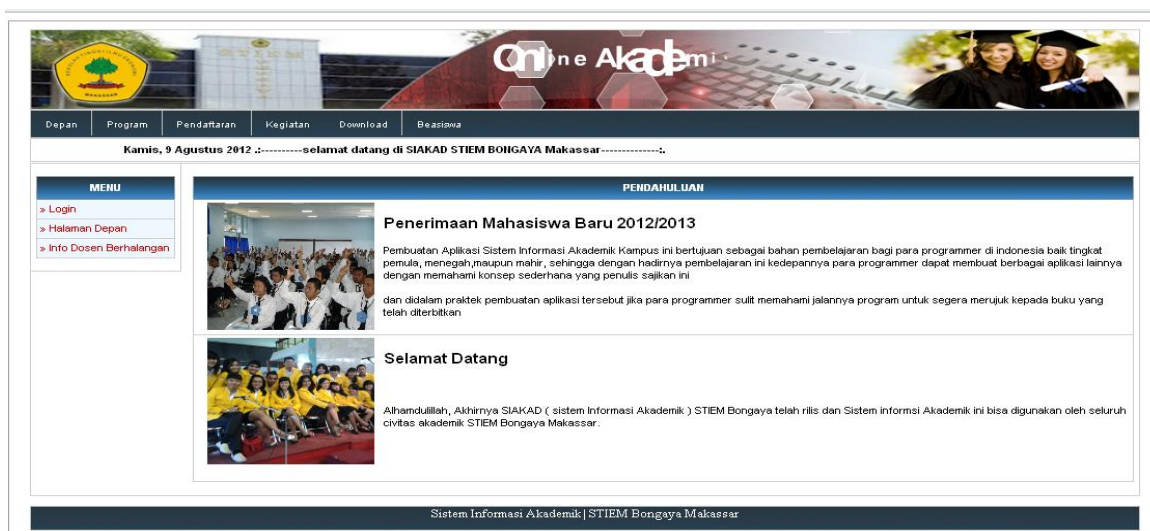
Online Akademi

Depan | Program | Pendaftaran | Kegiatan | Download | Beasiswa

Kamis, 9 Agustus 2012 .:----------selamat datang di SIAKAD STIEM BONGAYA Makassar--------------:.

MENU

» Login
» Halaman Depan
» Info Dosen Berhalangan

PENDAHULUAN

Penerimaan Mahasiswa Baru 2012/2013

Pembuatan Aplikasi Sistem Informasi Akademik Kampus ini bertujuan sebagai bahan pembelajaran bagi para programmer di indonesia baik tingkat pemula, menegah,maupun mahir, sehingga dengan hadirnya pembelajaran ini kedepannya para programmer dapat membuat berbagai aplikasi lainnya dengan memahami konsep sederhana yang penulis sajikan ini

dan didalam praktek pembuatan aplikasi tersebut jika para programmer sulit memahami jalannya program untuk segera merujuk kepada buku yang telah diterbitkan

Selamat Datang

Alhamdulillah, Akhirnya SIAKAD ( sistem Informasi Akademik ) STIEM Bongaya telah rilis dan Sistem informsi Akademik ini bisa digunakan oleh seluruh civitas akademik STIEM Bongaya Makassar.

Sistem Informasi Akademik | STIEM Bongaya Makassar